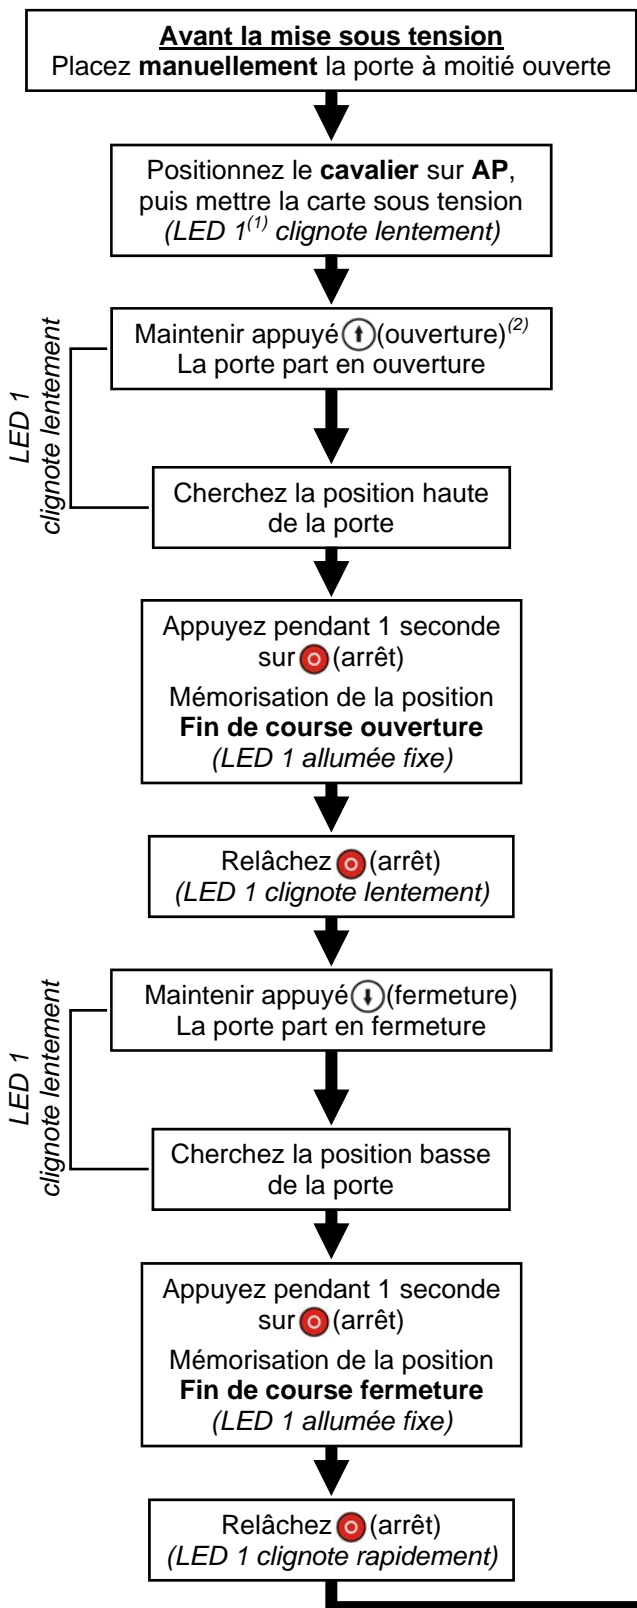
Avant la mise sous tension
Placez manuellement la porte à moitié ouverte

Positionnez le cavalier sur AP, puis mettre la carte sous tension
(LED 1$^{(1)}$ clignote lentement)

LED 1 clignote lentement

Maintenir appuyé (ouverture)$^{(2)}$
La porte part en ouverture

Cherchez la position haute de la porte

Appuyez pendant 1 seconde sur (arrêt)
Mémorisation de la position
Fin de course ouverture
(LED 1 allumée fixe)

Relâchez (arrêt)
(LED 1 clignote lentement)

LED 1 clignote lentement

Maintenir appuyé (fermeture)
La porte part en fermeture

Cherchez la position basse de la porte

Appuyez pendant 1 seconde sur (arrêt)
Mémorisation de la position
Fin de course fermeture
(LED 1 allumée fixe)

Relâchez (arrêt)
(LED 1 clignote rapidement)